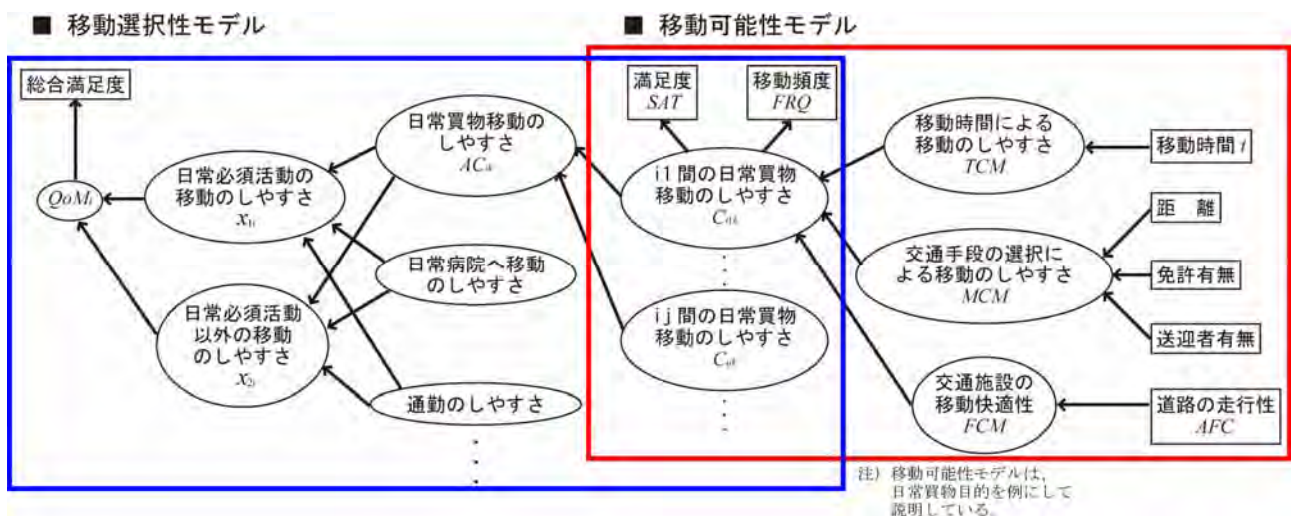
■ 移動選択性モデル

■ 移動可能性モデル

総合満足度

$QoM_i$

日常必須活動の移動のしやすさ $x_{1i}$

日常必須活動以外の移動のしやすさ $x_{2i}$

日常買物移動のしやすさ $AC_{ik}$

日常病院へ移動のしやすさ

通勤のしやすさ

満足度 $SAT$

移動頻度 $FRQ$

i1 間の日常買物移動のしやすさ $C_{i1k}$

ij 間の日常買物移動のしやすさ $C_{ijk}$

移動時間による移動のしやすさ $TCM$

移動時間 $t$

交通手段の選択による移動のしやすさ $MCM$

距　離

免許有無

送迎者有無

交通施設の移動快適性 $FCM$

道路の走行性 $AFC$

注）移動可能性モデルは、日常買物目的を例にして説明している。